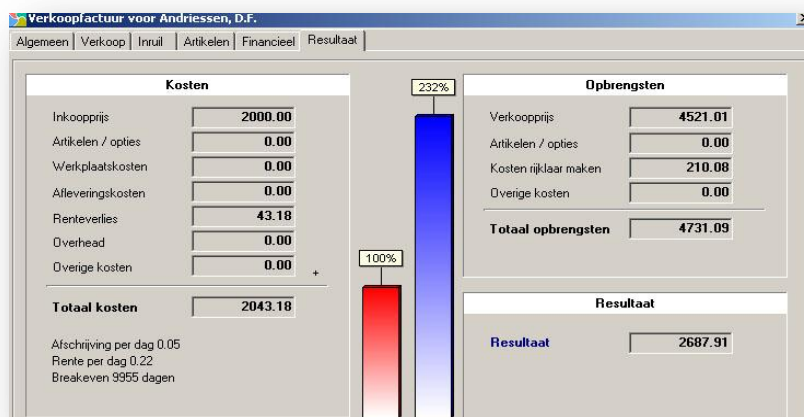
Verkoopfactuur voor Andriessen, D.F.

Algemeen | Verkoop | Inruil | Artikelen | Financieel | Resultaat

Kosten

| | |
|---|---|
| Inkoopprijs | 2000.00 |
| Artikelen / opties | 0.00 |
| Werkplaatskosten | 0.00 |
| Afleveringskosten | 0.00 |
| Renteverlies | 43.18 |
| Overhead | 0.00 |
| Overige kosten | 0.00 |
| Totaal kosten | 2043.18 |

+

Afschrijving per dag 0.05
Rente per dag 0.22
Breakeven 9955 dagen

100%

232%

Opbrengsten

| | |
|---|---|
| Verkoopprijs | 4521.01 |
| Artikelen / opties | 0.00 |
| Kosten rijklaar maken | 210.08 |
| Overige kosten | 0.00 |
| Totaal opbrengsten | 4731.09 |

Resultaat

Resultaat 2687.91